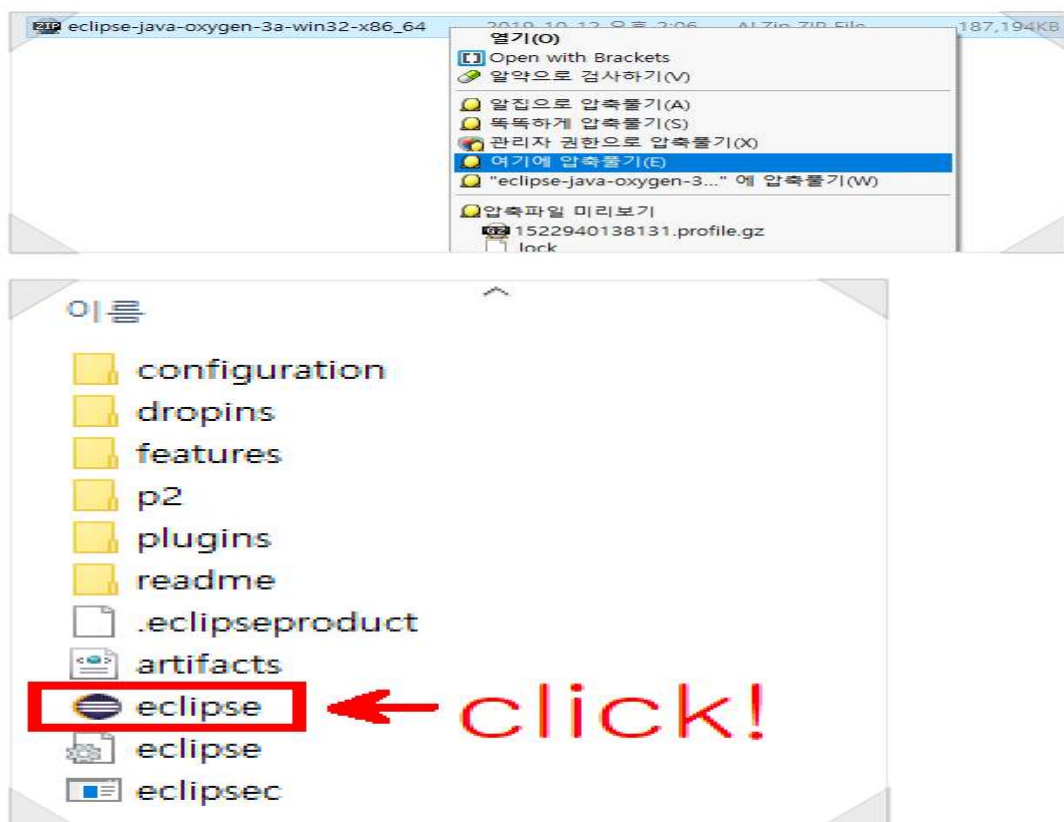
eclipse-java-oxygen-3a-win32-x86_64 2019-10-12 오후 2:06 ALZip ZIP File 187,194KB

열기(O)
Open with Brackets
알약으로 검사하기(V)
알집으로 압축풀기(A)
똑똑하게 압축풀기(S)
관리자 권한으로 압축풀기(X)
여기에 압축풀기(E)
"eclipse-java-oxygen-3..." 에 압축풀기(W)
압축파일 미리보기
1522940138131.profile.gz
lock

이름
configuration
dropins
features
p2
plugins
readme
.eclipseproduct
artifacts
eclipse
eclipse
eclipsec

click!